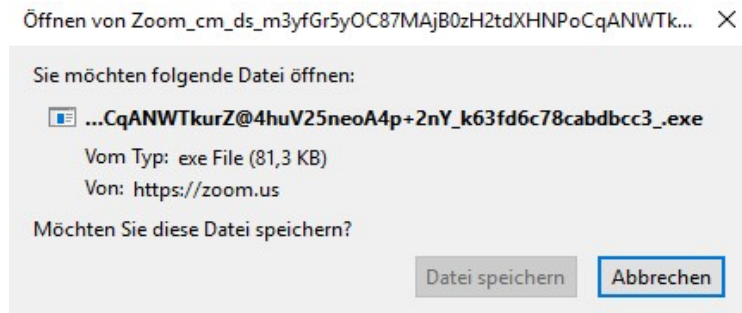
Öffnen von Zoom_cm_ds_m3yfGr5yOC87MAjB0zH2tdXHNPoCqANWTk... ×

Sie möchten folgende Datei öffnen:

...CqANWTkurZ@4huV25neoA4p+2nY_k63fd6c78cabdbcc3_.exe

Vom Typ: exe File (81,3 KB)

Von: https://zoom.us

Möchten Sie diese Datei speichern?

Datei speichern

Abbrechen